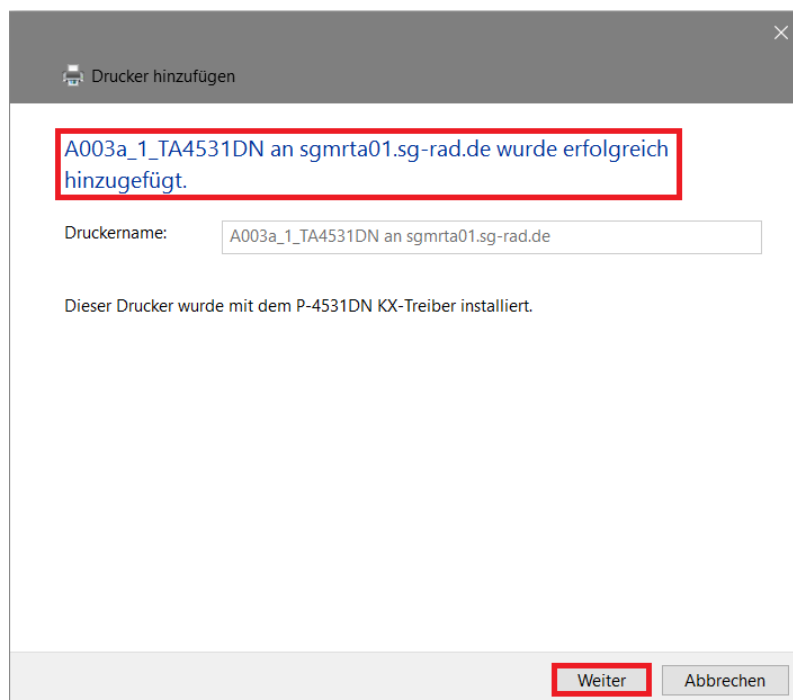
Drucker hinzufügen

A003a_1_TA4531DN an sgmrta01.sg-rad.de wurde erfolgreich hinzugefügt.

Druckername: A003a_1_TA4531DN an sgmrta01.sg-rad.de

Dieser Drucker wurde mit dem P-4531DN KX-Treiber installiert.

Weiter Abbrechen